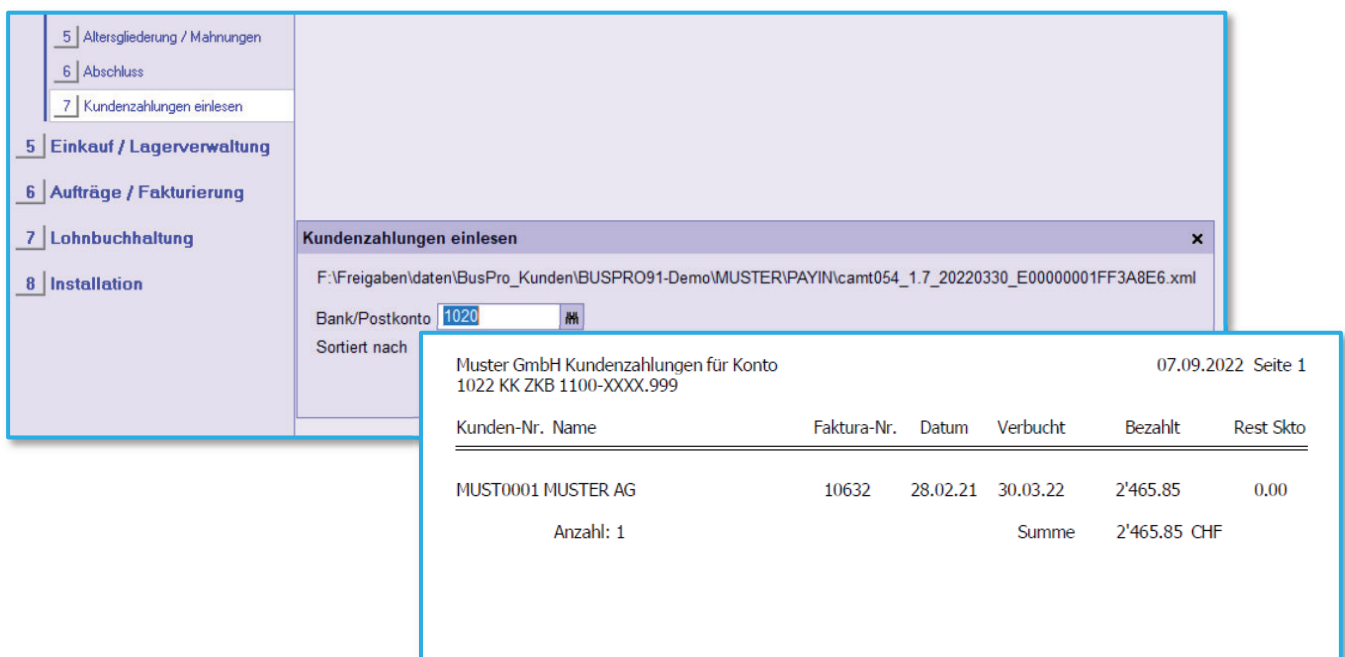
5 Altersgliederung / Mahnungen
6 Abschluss
7 Kundenzahlungen einlesen
5 Einkauf / Lagerverwaltung
6 Aufträge / Fakturierung
7 Lohnbuchhaltung
8 Installation

Kundenzahlungen einlesen ×

F:\Freigaben\daten\BusPro_Kunden\BUSPRO91-Demo\MUSTER\PAYIN\camt054_1.7_20220330_E00000001FF3A8E6.xml

Bank/Postkonto 1020
Sortiert nach

Muster GmbH Kundenzahlungen für Konto
1022 KK ZKB 1100-XXXX.999

07.09.2022 Seite 1

| Kunden-Nr. Name | Faktura-Nr. | Datum | Verbucht | Bezahlt | Rest Skto |
|---|---|---|---|---|---|
| MUST0001 MUSTER AG | 10632 | 28.02.21 | 30.03.22 | 2'465.85 | 0.00 |
| Anzahl: 1 | | | Summe | 2'465.85 CHF | |